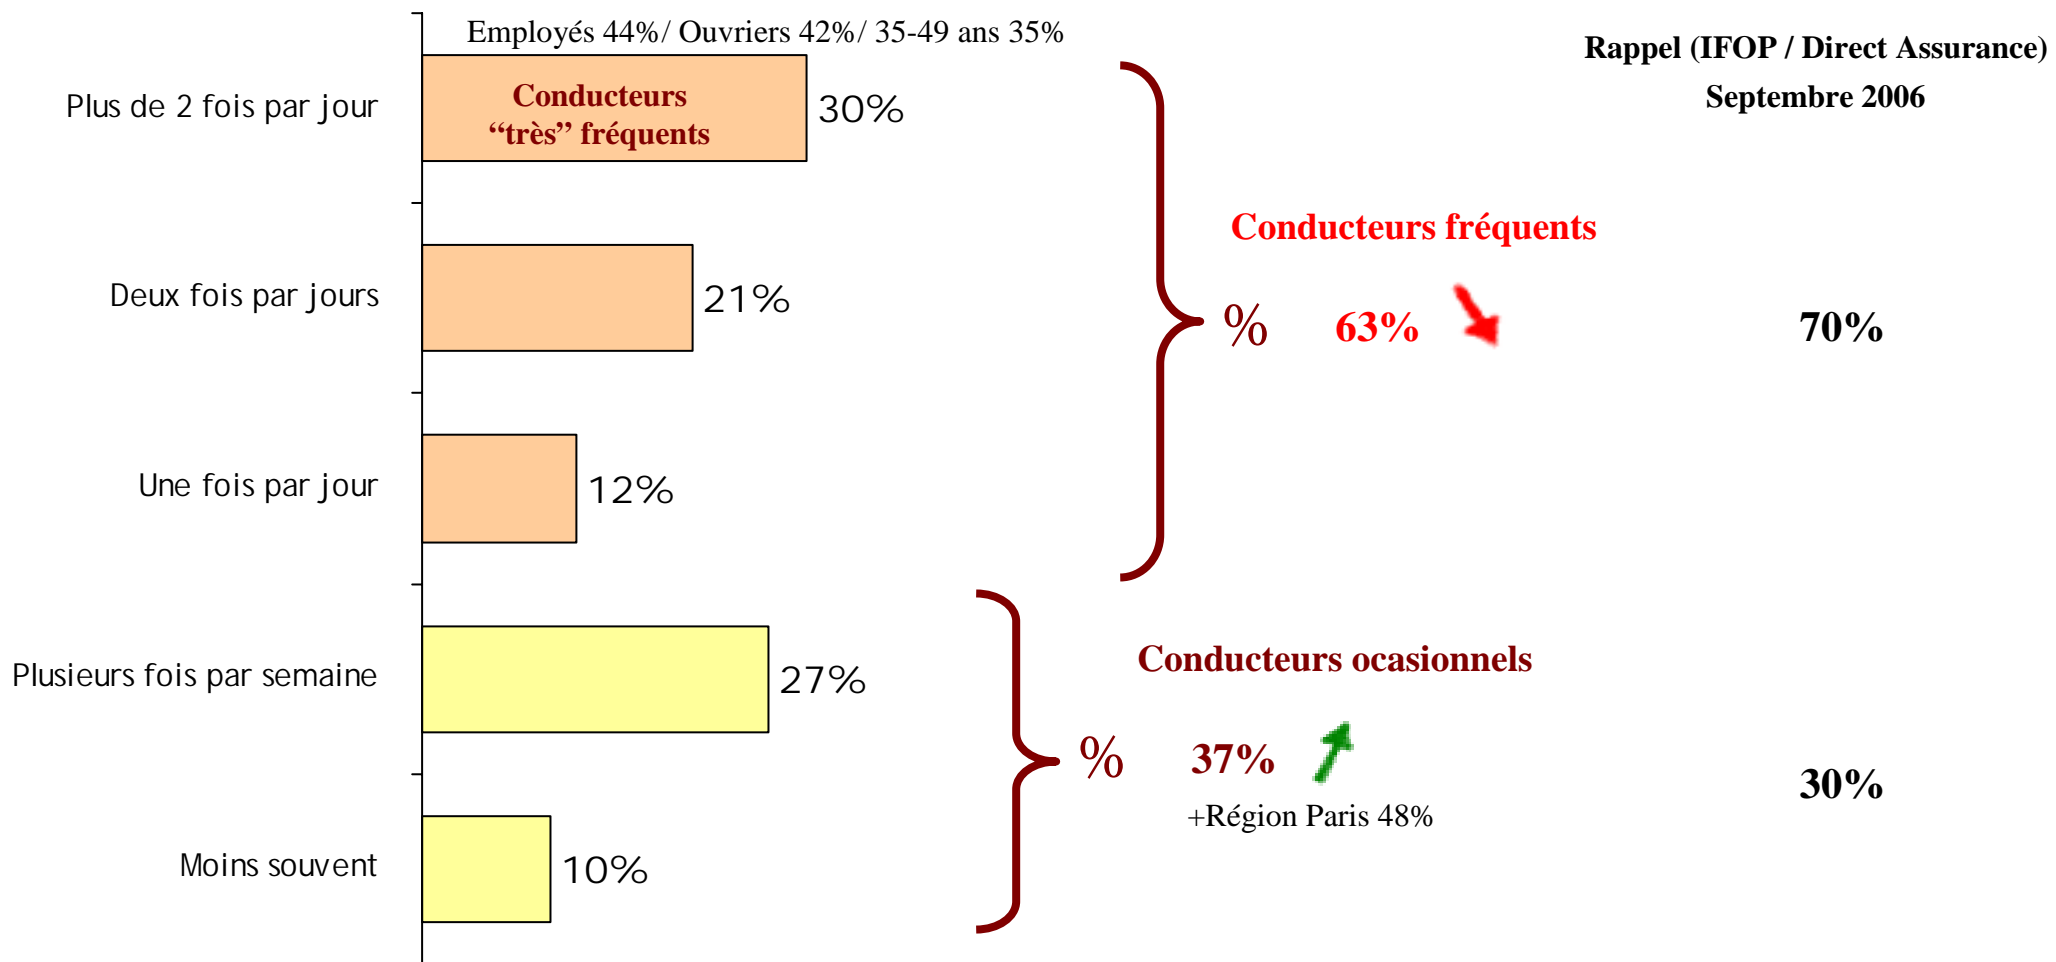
Employés 44%/ Ouvriers 42%/ 35-49 ans 35%

Rappel (IFOP / Direct Assurance)
Septembre 2006

Plus de 2 fois par jour

Conducteurs "très" fréquents

30%

Deux fois par jours

21%

Une fois par jour

12%

Plusieurs fois par semaine

27%

Moins souvent

10%

Conducteurs fréquents

%

63%

70%

Conducteurs ocasionnels

%

37%

+Région Paris 48%

30%